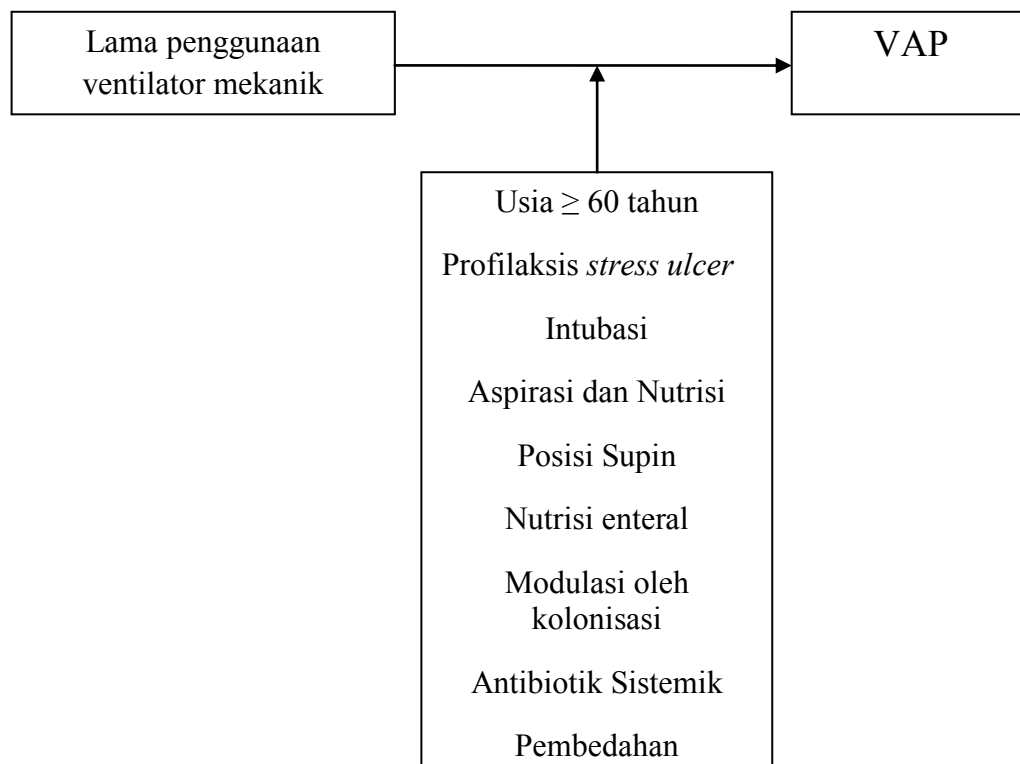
Lama penggunaan ventilator mekanik

VAP

Usia $\geq$ 60 tahun

Profilaksis *stress ulcer*

Intubasi

Aspirasi dan Nutrisi

Posisi Supin

Nutrisi enteral

Modulasi oleh kolonisasi

Antibiotik Sistemik

Pembedahan